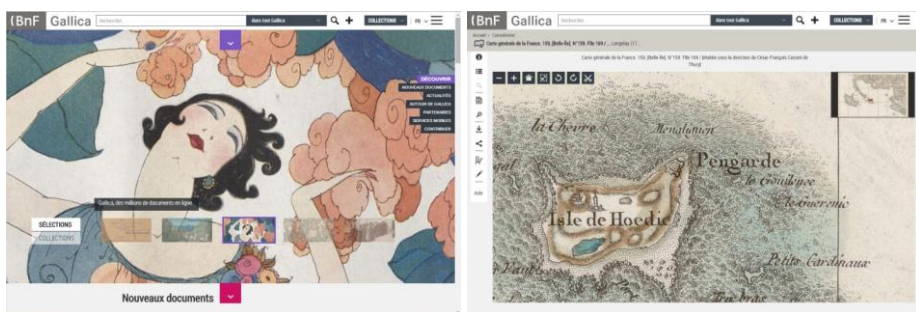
BnF Gallica Rechercher dans tout Gallica COLLECTIONS FR

DÉCOUVRIR
NOUVEAUX DOCUMENTS
ACTUALITÉS
AUTOUR DE GALLICA
PARTENAIRES
SERVICES MOBILES
CONTRIBUER

Gallica, des millions de documents en ligne

SÉLECTIONS
COLLECTIONS

Nouveaux documents

BnF Gallica Rechercher dans tout Gallica COLLECTIONS FR

Accueil > Consultation

Carte générale de la France. 155, [Belle-Île]. N°159. Flle 169 / ... Largeur 117...

Carte générale de la France. 155, [Belle-Île]. N°159. Flle 169 / [établie sous la direction de César-François Cassini de Thury]

Aide

la Chevre
Menaluhon
Pengarde
le Gouilleyec
Isle de Hoedic
Guerenic
Petite Cardinaux